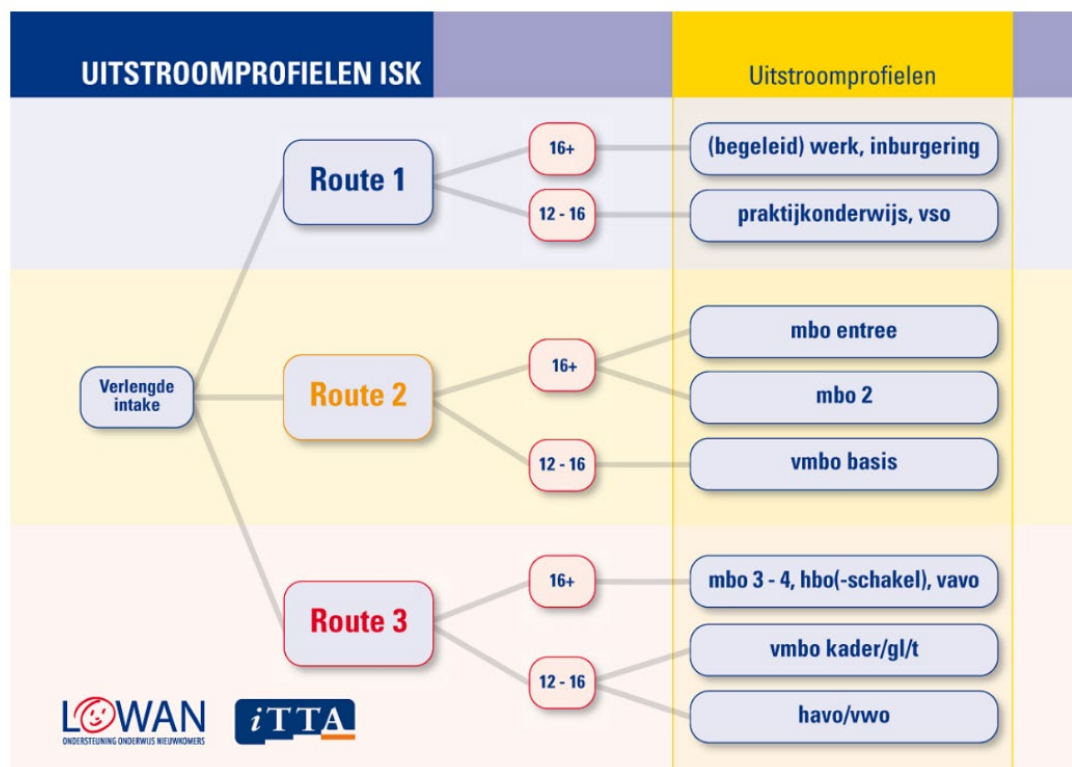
UITSTROOMPROFIELEN ISK

Uitstroomprofielen

Verlengde intake

Route 1

16+

(begeleid) werk, inburgering

12 - 16

praktijkonderwijs, vso

Route 2

16+

mbo entree

mbo 2

12 - 16

vmbo basis

Route 3

16+

mbo 3 - 4, hbo(-schakel), vavo

12 - 16

vmbo kader/gl/t

havo/vwo

LOWAN
ONDERSTEUNING ONDERWIJS NIEUWKOMERS

iTTA